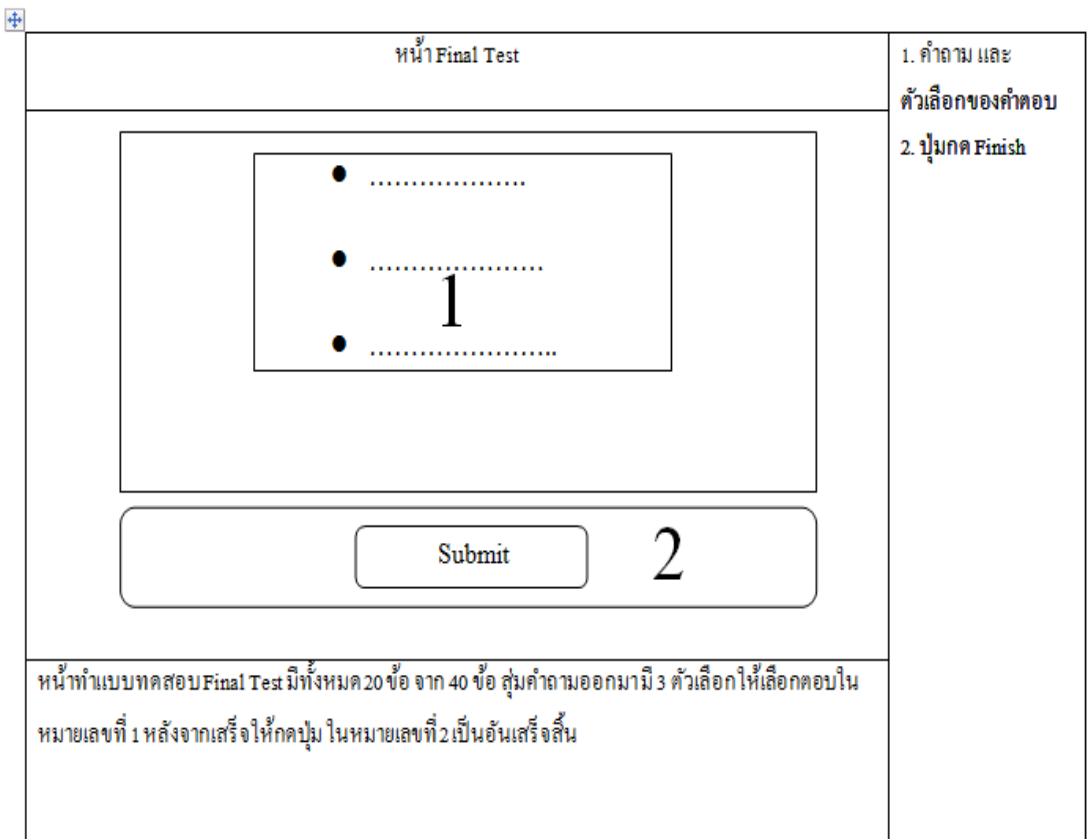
หน้า Final Test

1. คำถาม และ ตัวเลือกของคำตอบ

2. ปุ่มกด Finish

• ..................

• ....................

• ......................

1

Submit

2

หน้าทำแบบทดสอบ Final Test มีทั้งหมด 20 ข้อ จาก 40 ข้อ สุ่มคำถามออกมามี 3 ตัวเลือกให้เลือกตอบใน หมายเลขที่ 1 หลังจากเสร็จให้กดปุ่ม ในหมายเลขที่ 2 เป็นอันเสร็จสิ้น